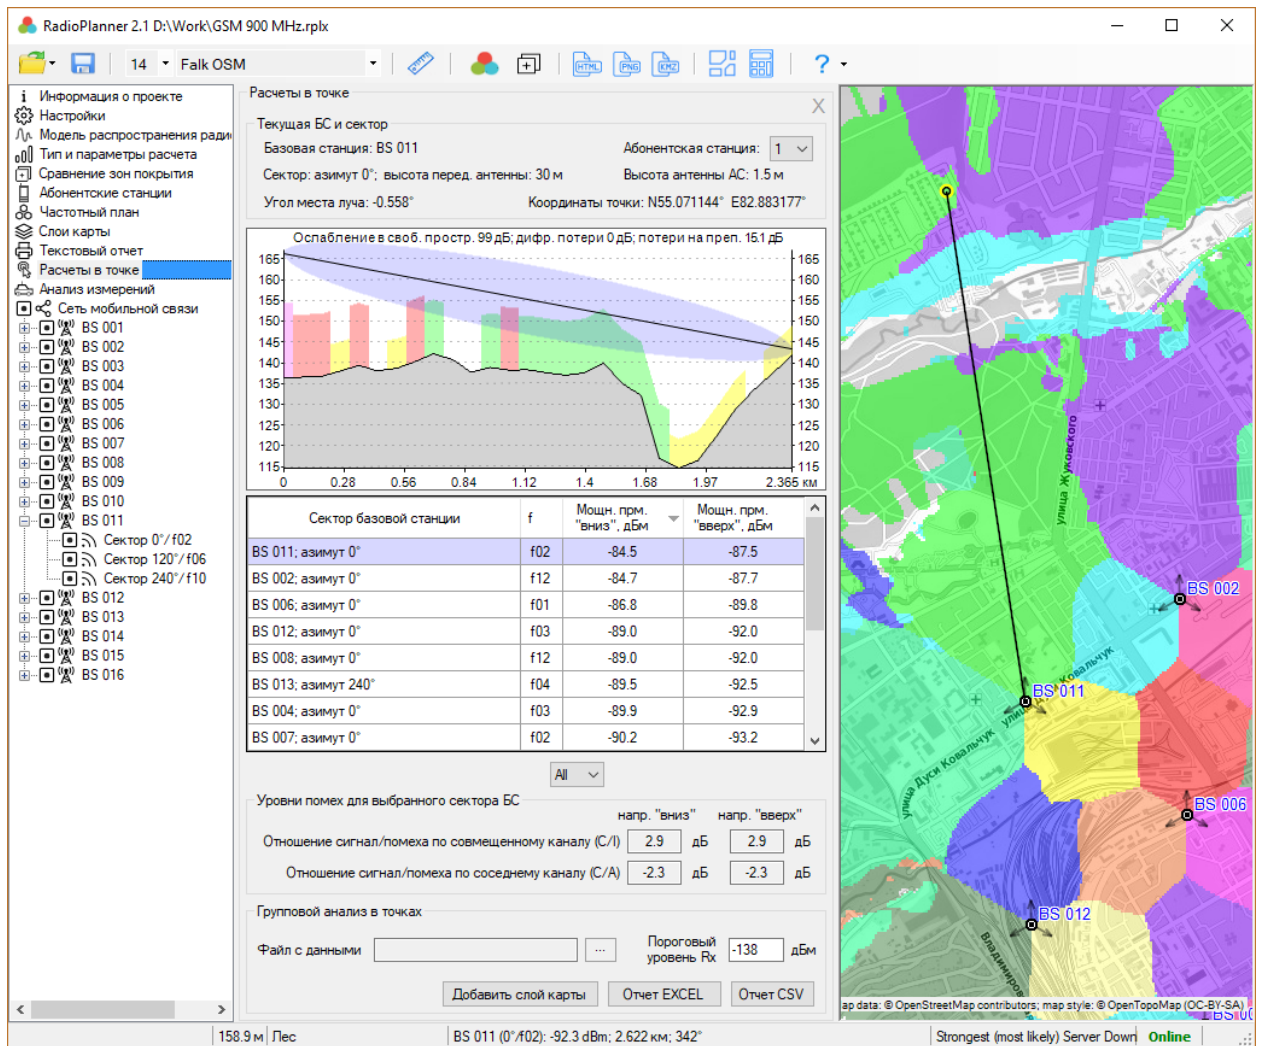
RadioPlanner 2.1 D:\Work\GSM 900 MHz.rplx

14 Falk OSM

Информация о проекте
Настройки
Модель распространения ради
Тип и параметры расчета
Сравнение зон покрытия
Абонентские станции
Частотный план
Слои карты
Текстовый отчет
Расчеты в точке
Анализ измерений
Сеть мобильной связи
BS 001
BS 002
BS 003
BS 004
BS 005
BS 006
BS 007
BS 008
BS 009
BS 010
BS 011
Сектор 0°/f02
Сектор 120°/f06
Сектор 240°/f10
BS 012
BS 013
BS 014
BS 015
BS 016

Расчеты в точке

Текущая БС и сектор
Базовая станция: BS 011
Абонентская станция: 1
Сектор: азимут 0°; высота перед. антенны: 30 м
Высота антенны АС: 1.5 м
Угол места луча: -0.558°
Координаты точки: N55.071144° E82.883177°

Ослабление в своб. простр. 99 дБ; дифр. потери 0 дБ; потери на преп. 15.1 дБ

165 160 155 150 145 140 135 130 125 120 115
0 0.28 0.56 0.84 1.12 1.4 1.68 1.97 2.365 км

| Сектор базовой станции | f | Мощн. прм. "вниз", дБм | Мощн. прм. "вверх", дБм |
|---|---|---|---|
| BS 011; азимут 0° | f02 | -84.5 | -87.5 |
| BS 002; азимут 0° | f12 | -84.7 | -87.7 |
| BS 006; азимут 0° | f01 | -86.8 | -89.8 |
| BS 012; азимут 0° | f03 | -89.0 | -92.0 |
| BS 008; азимут 0° | f12 | -89.0 | -92.0 |
| BS 013; азимут 240° | f04 | -89.5 | -92.5 |
| BS 004; азимут 0° | f03 | -89.9 | -92.9 |
| BS 007; азимут 0° | f02 | -90.2 | -93.2 |

All

Уровни помех для выбранного сектора БС
напр. "вниз" напр. "вверх"
Отношение сигнал/помеха по совмещенному каналу (C/I) 2.9 дБ 2.9 дБ
Отношение сигнал/помеха по соседнему каналу (C/A) -2.3 дБ -2.3 дБ

Групповой анализ в точках
Файл с данными ...
Пороговый уровень Rx -138 дБм
Добавить слой карты Отчет EXCEL Отчет CSV

улица Жуковского
улица Ковальчук
улица Дуси Ковальчук
Владимиров
BS 002
BS 011
BS 006
BS 012
ap data: © OpenStreetMap contributors; map style: © OpenTopoMap (CC-BY-SA)

158.9 м | Лес | BS 011 (0°/f02): -92.3 dBm; 2.622 км; 342° | Strongest (most likely) Server Down | Online